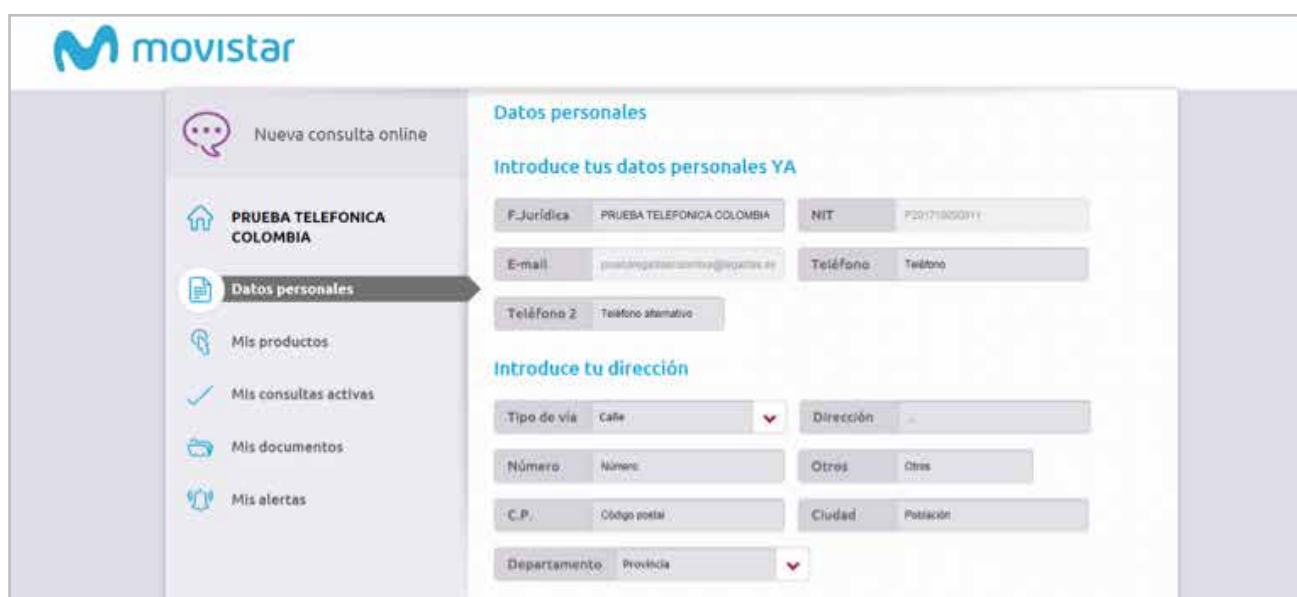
movistar

Nueva consulta online

PRUEBA TELEFONICA COLOMBIA

Datos personales

Mis productos

Mis consultas activas

Mis documentos

Mis alertas

Datos personales

Introduce tus datos personales YA

F.Jurídica PRUEBA TELEFONICA COLOMBIA

NIT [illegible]

E-mail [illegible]

Teléfono Teléfono

Teléfono 2 Teléfono alternativo

Introduce tu dirección

Tipo de vía Calle

Dirección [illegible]

Número Número

Otros Otros

C.P. Código postal

Ciudad Población

Departamento Provincia